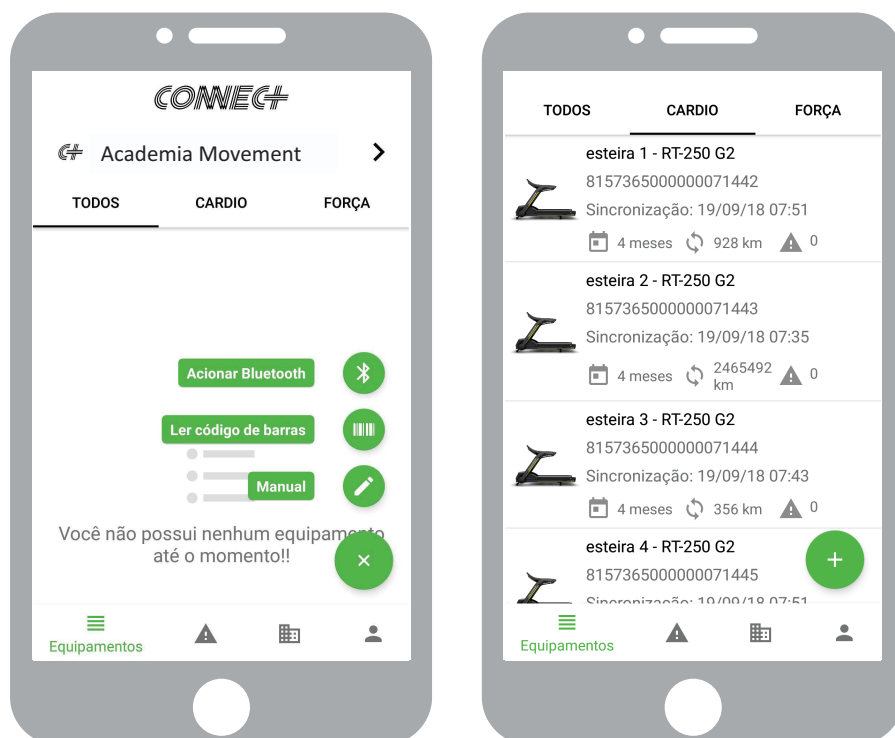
CONNECT

Academia Movement

TODOS CARDIO FORÇA

Acionar Bluetooth

Ler código de barras

Manual

Você não possui nenhum equipamento até o momento!!

×

Equipamentos

TODOS CARDIO FORÇA

esteira 1 - RT-250 G2
8157365000000071442
Sincronização: 19/09/18 07:51
4 meses 928 km 0

esteira 2 - RT-250 G2
8157365000000071443
Sincronização: 19/09/18 07:35
4 meses 2465492 km 0

esteira 3 - RT-250 G2
8157365000000071444
Sincronização: 19/09/18 07:43
4 meses 356 km 0

esteira 4 - RT-250 G2
8157365000000071445
Sincronização: 19/09/18 07:51

+

Equipamentos